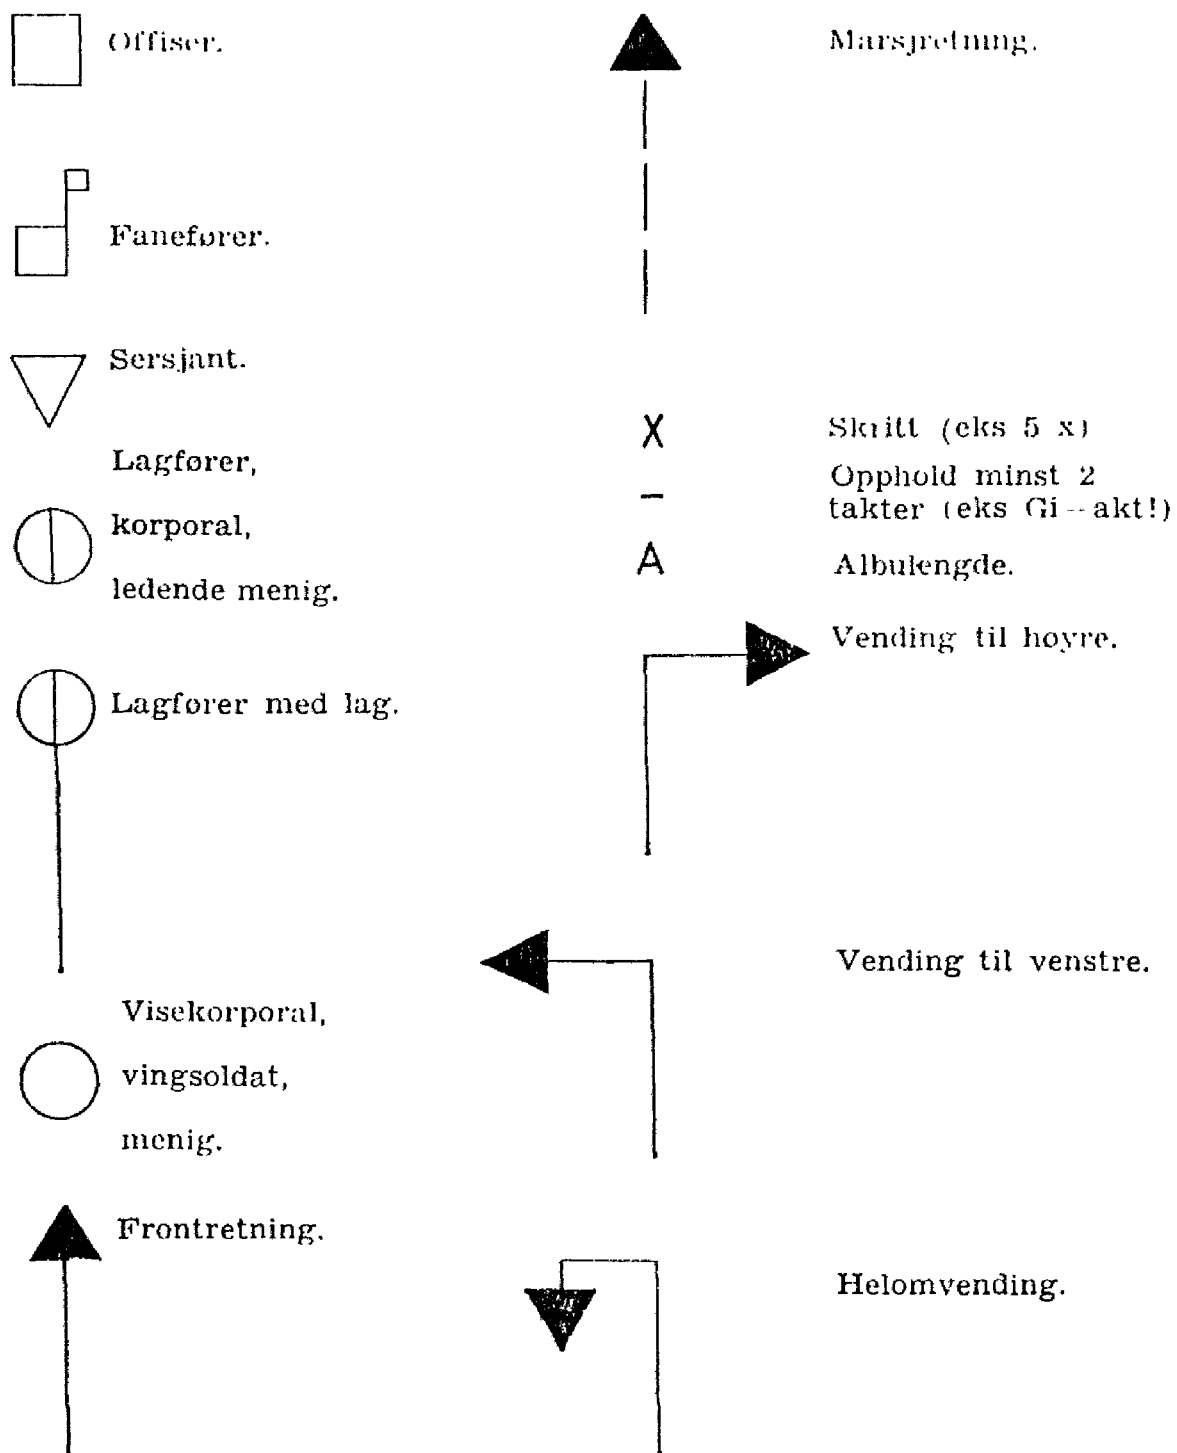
Offiser.

Marsjretning.

Davidsfører.

Fanefører.

Sersjant.

X Skritt (eks 5 x)

Lagfører,

korporal,

ledende menig.

– Opphold minst 2 takter (eks Gi--akt!)

A Albulengde.

Vending til høyre.

Lagfører med lag.

Vending til venstre.

Visekorporal,

vingsoldat,

menig.

Frontretning.

Helomvending.